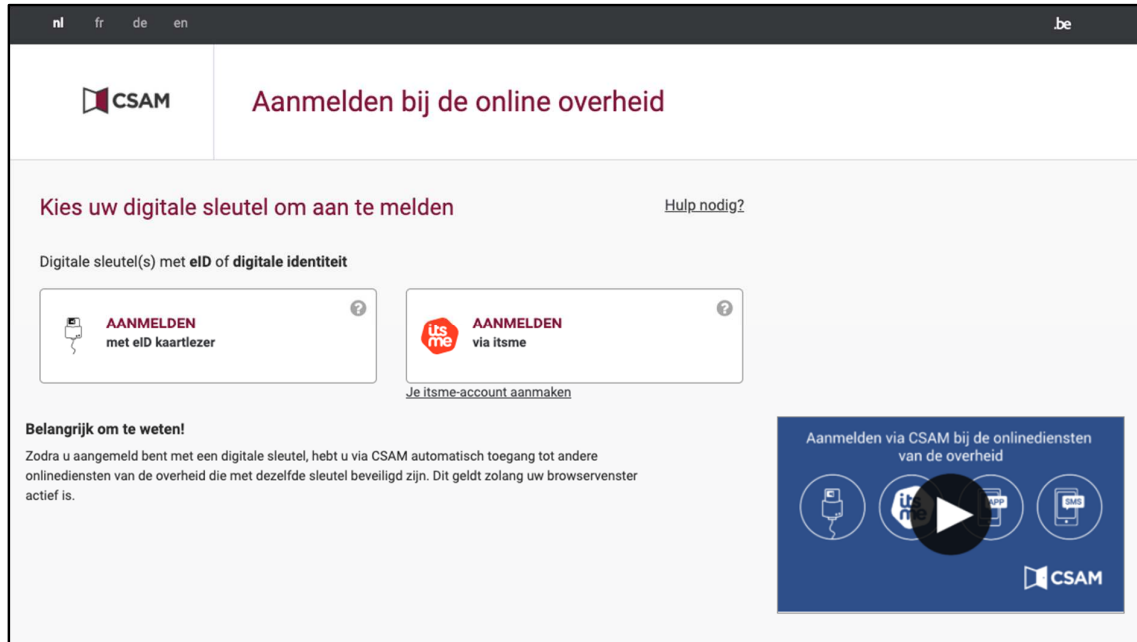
nl fr de en

.be

CSAM

Aanmelden bij de online overheid

Kies uw digitale sleutel om aan te melden

Hulp nodig?

Digitale sleutel(s) met **eID** of **digitale identiteit**

AANMELDEN
met eID kaartlezer

its me

AANMELDEN
via itsme

Je itsme-account aanmaken

Belangrijk om te weten!

Zodra u aangemeld bent met een digitale sleutel, hebt u via CSAM automatisch toegang tot andere onlinediensten van de overheid die met dezelfde sleutel beveiligd zijn. Dit geldt zolang uw browservenster actief is.

Aanmelden via CSAM bij de onlinediensten van de overheid

its me

APP

SMS

CSAM